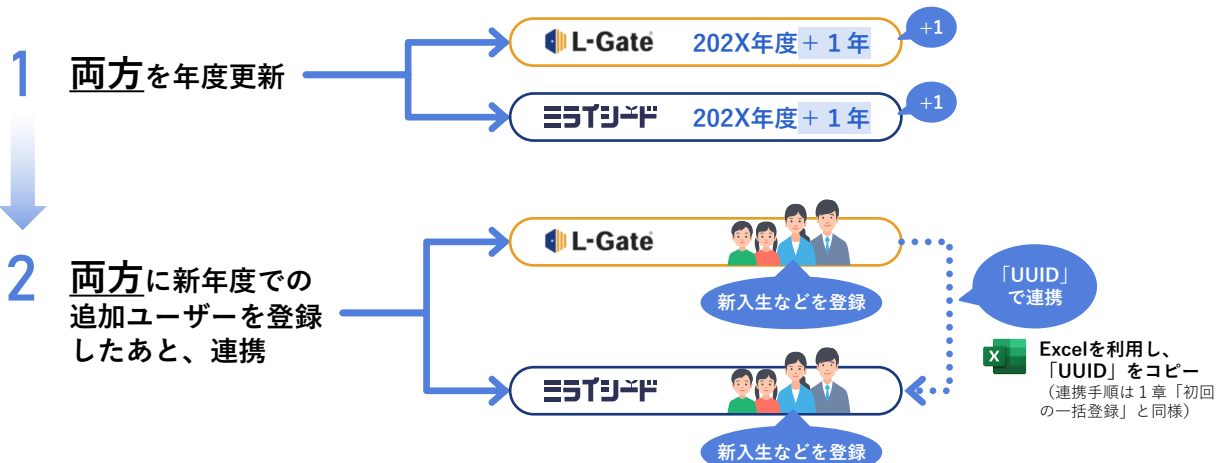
1 両方を年度更新

L-Gate 202X年度＋１年
+1

ミライシード 202X年度＋１年
+1

2 両方に新年度での追加ユーザーを登録したあと、連携

L-Gate
新入生などを登録

「UUID」で連携

Excelを利用し、「UUID」をコピー
（連携手順は１章「初回の一括登録」と同様）

X

ミライシード
新入生などを登録